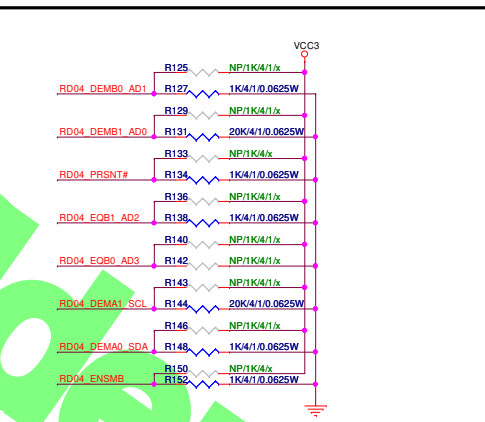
VCC3

R125 NP/1K/4/1/x
RD04_DEMB0_AD1
R127 1K/4/1/0.0625W

R129 NP/1K/4/1/x
RD04_DEMB1_AD0
R131 20K/4/1/0.0625W

R133 NP/1K/4/x
RD04_PRSNT#
R134 1K/4/1/0.0625W

R136 NP/1K/4/1/x
RD04_EQB1_AD2
R138 1K/4/1/0.0625W

R140 NP/1K/4/1/x
RD04_EQB0_AD3
R142 NP/1K/4/1/x

R143 NP/1K/4/1/x
RD04_DEMA1_SCL
R144 20K/4/1/0.0625W

R146 NP/1K/4/1/x
RD04_DEMA0_SDA
R148 1K/4/1/0.0625W

R150 NP/1K/4/x
RD04_ENSMB
R152 1K/4/1/0.0625W